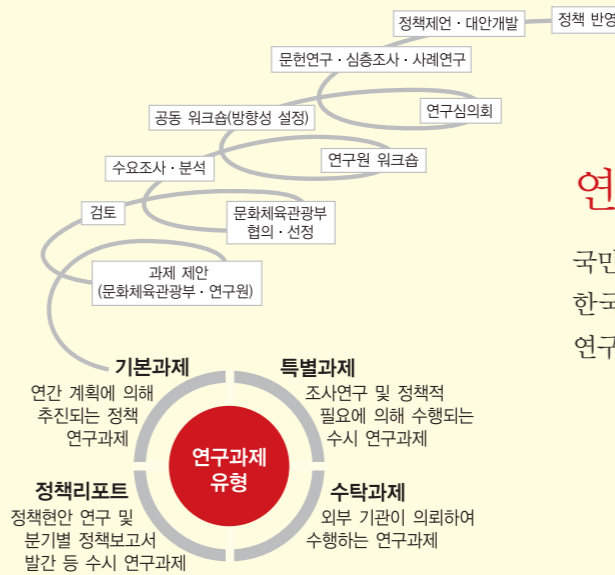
정책 반영

정책제언 · 대안개발

문헌연구 · 심층조사 · 사례연구

연구심의회

공동 워크숍(방향성 설정)

연구원 워크숍

수요조사 · 분석

검토

문화체육관광부 협의 · 선정

과제 제안 (문화체육관광부 · 연구원)

연

국민

한국

연구

기본과제
연간 계획에 의해 추진되는 정책 연구과제

특별과제
조사연구 및 정책적 필요에 의해 수행되는 수시 연구과제

연구과제 유형

정책리포트
정책현안 연구 및 분기별 정책보고서 발간 등 수시 연구과제

수탁과제
외부 기관이 의뢰하여 수행하는 연구과제